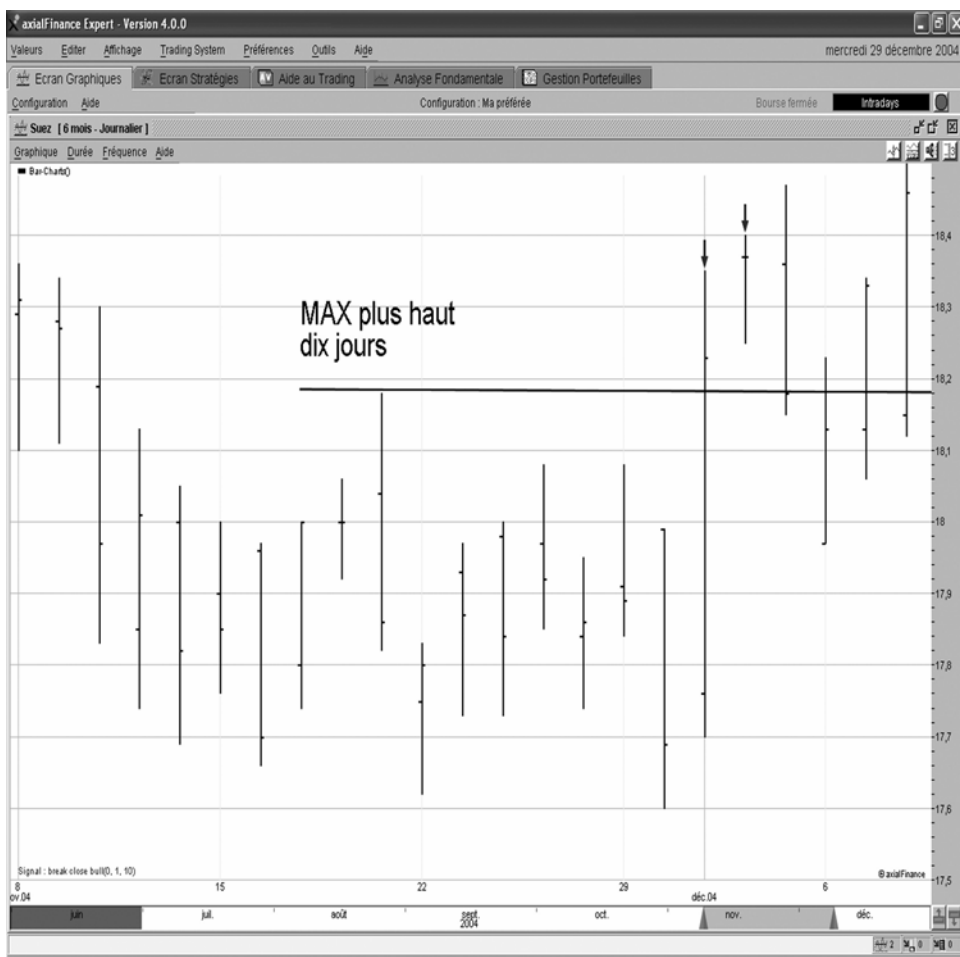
axialFinance Expert - Version 4.0.0

Valeurs Editer Affichage Trading System Préférences Outils Aide mercredi 29 décembre 2004

Ecran Graphiques Ecran Stratégies Aide au Trading Analyse Fondamentale Gestion Portefeuilles

Configuration Aide Configuration : Ma préférée Bourse fermée Intradays

Suez [ 6 mois - Journalier ]

Graphique Durée Fréquence Aide

Bar-Charts()

MAX plus haut dix jours

18,4
18,3
18,2
18,1
18
17,9
17,8
17,7
17,6
17,5

Signal : break close bull(0, 1, 10)

©axialFinance

8 nov.04 15 22 29 déc.04 6

juin juil. août sept. 2004 oct. nov. déc.